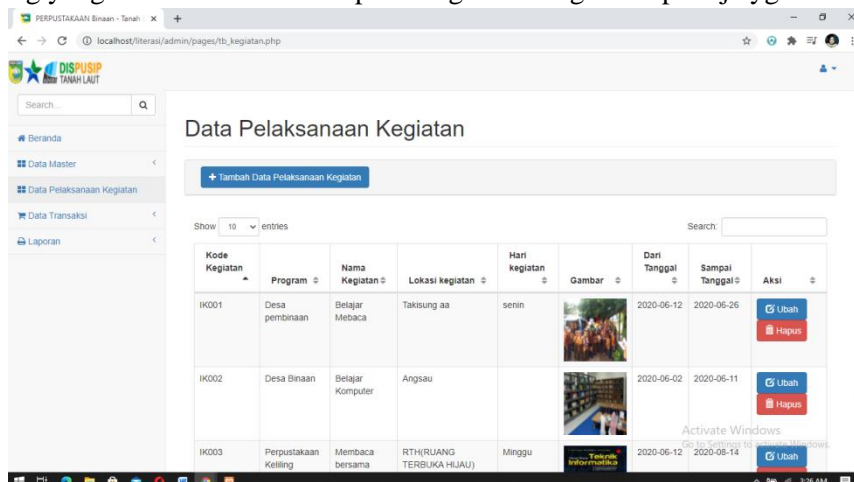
PERPUSTAKAAN Binaan - Tanah

localhost/literasi/admin/pages/tb_kegiatan.php

DISPUSIP TANAH LAUT

Search...

Beranda
Data Master
Data Pelaksanaan Kegiatan
Data Transaksi
Laporan

Data Pelaksanaan Kegiatan

+ Tambah Data Pelaksanaan Kegiatan

Show 10 entries

Search:

| Kode Kegiatan | Program | Nama Kegiatan | Lokasi kegiatan | Hari kegiatan | Gambar | Dari Tanggal | Sampai Tanggal | Aksi |
|---|---|---|---|---|---|---|---|---|
| IK001 | Desa pembinaan | Belajar Mebaca | Takisung aa | senin | | 2020-06-12 | 2020-06-26 | Ubah Hapus |
| IK002 | Desa Binaan | Belajar Komputer | Angsau | | | 2020-06-02 | 2020-06-11 | Ubah Hapus |
| IK003 | Perpustakaan Keliling | Membaca bersama | RTH(RUANG TERBUKA HIJAU) | Minggu | Teknik Informatika | 2020-06-12 | 2020-08-14 | Ubah |

Activate Windows
Go to Settings to activate Windows.

3:26 AM